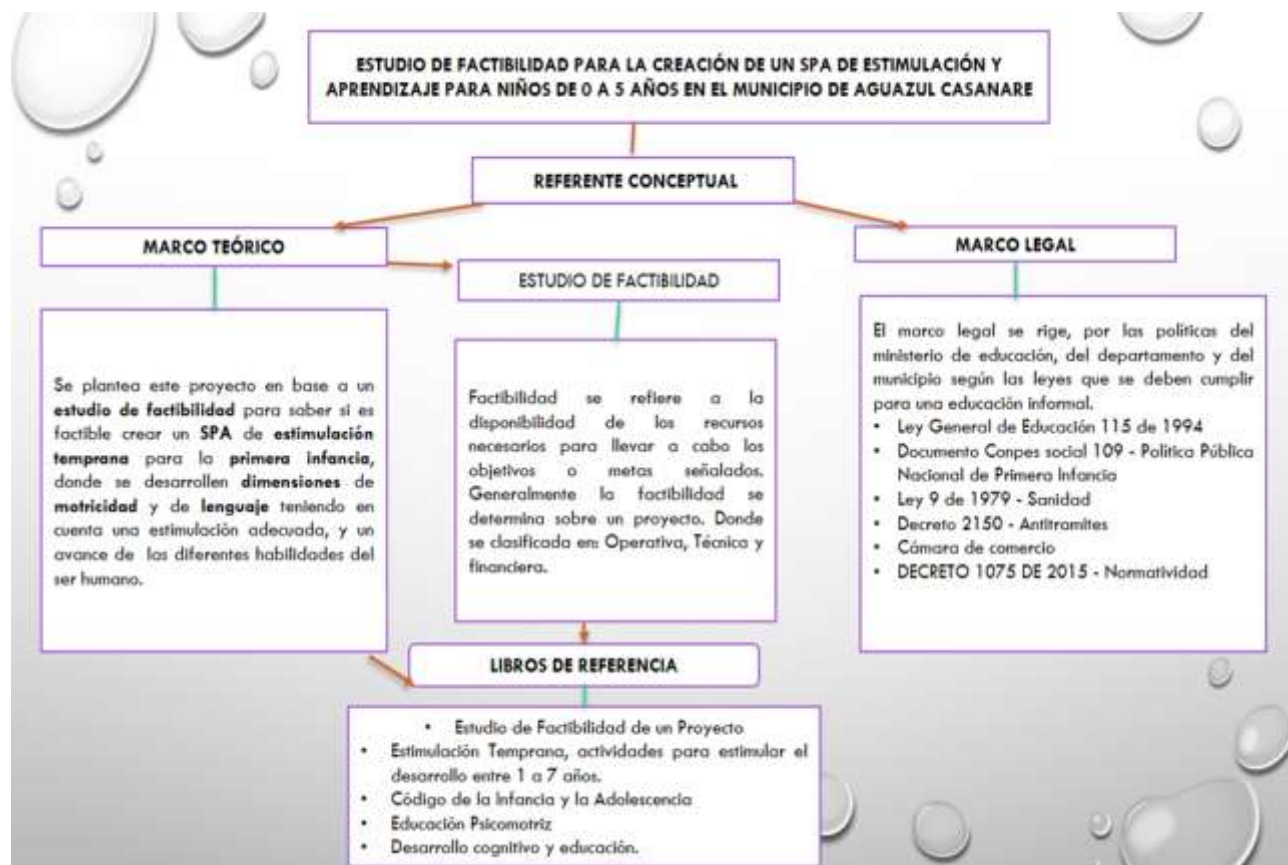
ESTUDIO DE FACTIBILIDAD PARA LA CREACIÓN DE UN SPA DE ESTIMULACIÓN Y APRENDIZAJE PARA NIÑOS DE 0 A 5 AÑOS EN EL MUNICIPIO DE AGUAZUL CASANARE

REFERENTE CONCEPTUAL

MARCO TEÓRICO

ESTUDIO DE FACTIBILIDAD

MARCO LEGAL

Se plantea este proyecto en base a un estudio de factibilidad para saber si es factible crear un SPA de estimulación temprana para la primera infancia, donde se desarrollen dimensiones de motricidad y de lenguaje teniendo en cuenta una estimulación adecuada, y un avance de las diferentes habilidades del ser humano.

Factibilidad se refiere a la disponibilidad de los recursos necesarios para llevar a cabo los objetivos o metas señalados. Generalmente la factibilidad se determina sobre un proyecto. Donde se clasificada en: Operativa, Técnica y financiera.

El marco legal se rige, por las politicas del ministerio de educación, del departamento y del municipio según las leyes que se deben cumplir para una educación informal.
• Ley General de Educación 115 de 1994
• Documento Conpes social 109 - Politica Pública Nacional de Primera Infancia
• Ley 9 de 1979 - Sanidad
• Decreto 2150 - Antitramites
• Cámara de comercio
• DECRETO 1075 DE 2015 - Normatividad

LIBROS DE REFERENCIA

• Estudio de Factibilidad de un Proyecto
• Estimulación Temprana, actividades para estimular el desarrollo entre 1 a 7 años.
• Código de la Infancia y la Adolescencia
• Educación Psicomotriz
• Desarrollo cognitivo y educación.